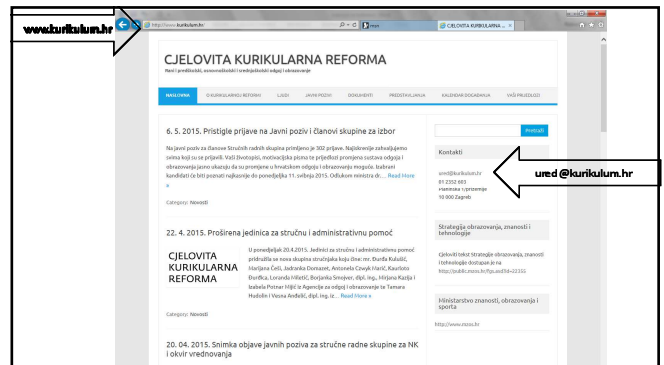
www.kurikulum.hr

http://www.kurikulum.hr/

CJELOVITA KURIKULA...

CJELOVITA KURIKULARNA REFORMA

Naši predškolski, osnovnoškolski i srednjoškolski odgoj i obrazovanje

NASLOVNA | O KURIKULARNOJ REFORMI | LJUDI | JAVNI POZIV | DOKUMENTI | PREDSTAVLJANJA | KALENDAR DOGAĐANJA | VAŠI PRIJEDLOZI

6. 5. 2015. Pristigle prijave na Javni poziv i članovi skupine za izbor

Na javni poziv za članove Stručnih radnih skupina primljeno je 302 prijave. Najiskrenije zahvaljujemo svima koji su se prijavili. Vaši životopisi, motivacijska pisma te prijedlozi promjena sustava odgoja i obrazovanja jasno ukazuju da su promjene u hrvatskom odgoju i obrazovanju moguće. Izabrani kandidati će biti poznati najkasnije do ponedjeljka 11. svibnja 2015. Odlukom ministra dr.... Read More »

Category: Novosti

22. 4. 2015. Proširena jedinica za stručnu i administrativnu pomoć

CJELOVITA KURIKULARNA REFORMA

U ponedjeljak 20.4.2015. Jedinici za stručnu i administrativnu pomoć pridružila se nova skupina stručnjaka koju čine: mr. Đurđa Kulušić, Marijana Češi, Jadranka Domazet, Antoneta Czwyk Harić, Kaurloto Đurđica, Loranda Miletić, Borjanka Smojver, dipl. ing., Hrijana Kazija i Izabela Potner Mijić iz Agencije za odgoj i obrazovanje te Tamara Hudolin i Vesna Anđelić, dipl. ing. iz ... Read More »

Category: Novosti

20. 04. 2015. Snimka objave javnih poziva za stručne radne skupine za NK i okvir vrednovanja

Pretraži

Kontakti

ured@kurikulum.hr
01 2352 663
Vramčeva 1/prizemlje
10 000 Zagreb

ured @kurikulum.hr

Strategija obrazovanja, znanosti i tehnologije

Cjeloviti tekst Strategije obrazovanja, znanosti i tehnologije dostupan je na http://public.mzos.hr/fgs.axd?id=22355

Ministarstvo znanosti, obrazovanja i sporta

http://www.mzos.hr